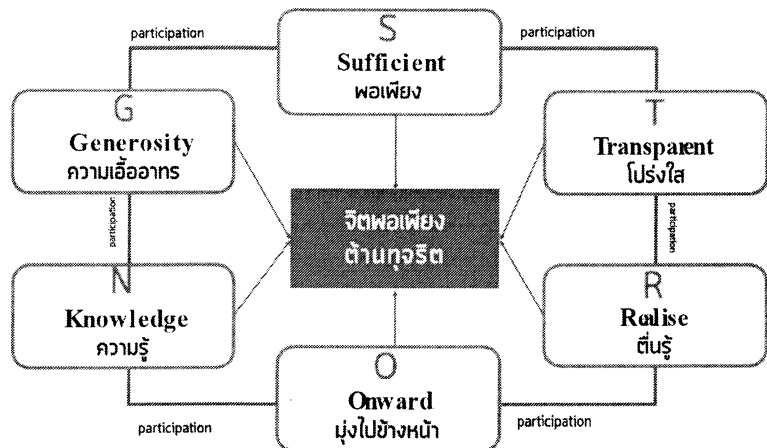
participation

S
Sufficient
พอเพียง

participation

G
Generosity
ความเอื้ออาทร

T
Transparent
โปร่งใส

participation

จิตพอเพียง
ต้านทุจริต

participation

N
Knowledge
ความรู้

R
Realise
ตื่นรู้

O
Onward
มุ่งไปข้างหน้า

participation

participation